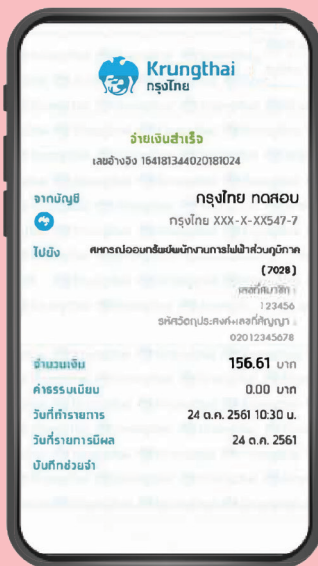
Krungthai
กรุงไทย

จ่ายเงินสำเร็จ
เลขอ้างอิง 164181344020181024

จากบัญชี
กรุงไทย ทดสอบ
กรุงไทย XXX-X-XX547-7

ไปยัง
สหกรณ์ออมทรัพย์พนักงานการไฟฟ้าส่วนภูมิภาค
(7028)
เลขที่สมาชิก :
123456
รหัสวัตถุประสงค์+เลขที่สัญญา :
02012345678

จำนวนเงิน
156.61 บาท

ค่าธรรมเนียม
0.00 บาท

วันที่ทำรายการ
24 ต.ค. 2561 10:30 น.

วันที่รายการมีผล
24 ต.ค. 2561

บันทึกช่วยจำ